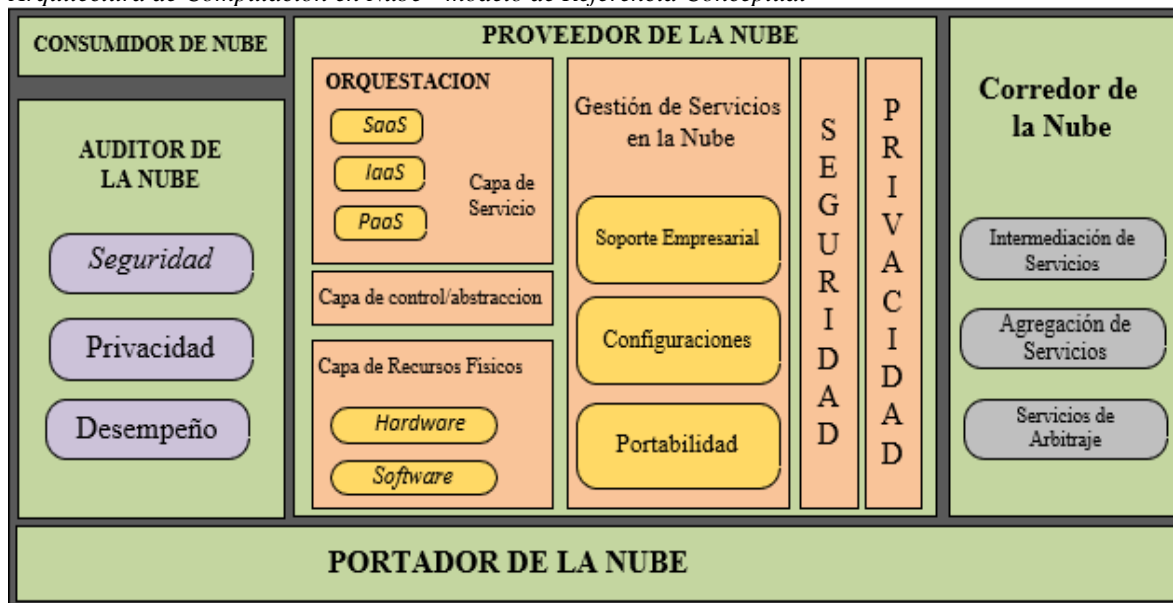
Arquitectura de Computación en Nube - Modelo de Referencia Conceptual

CONSUMIDOR DE NUBE

PROVEEDOR DE LA NUBE

ORQUESTACION

SaaS

IaaS

PaaS

Capa de Servicio

Capa de control/abstraccion

Capa de Recursos Fisicos

Hardware

Software

Gestión de Servicios en la Nube

Soporte Empresarial

Configuraciones

Portabilidad

SEGURIDAD

PRIVACIDAD

AUDITOR DE LA NUBE

Seguridad

Privacidad

Desempeño

Corredor de la Nube

Intermediación de Servicios

Agregación de Servicios

Servicios de Arbitraje

PORTADOR DE LA NUBE